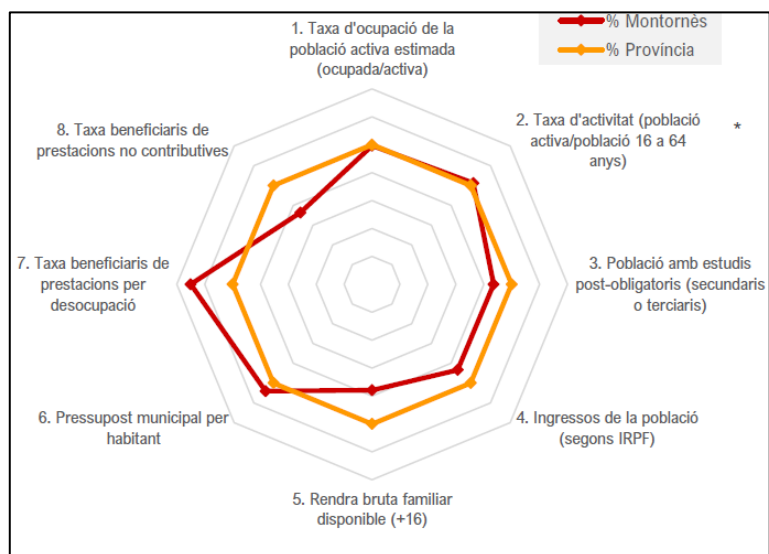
% Montornès
% Província

1. Taxa d'ocupació de la població activa estimada (ocupada/activa)

2. Taxa d'activitat (població activa/població 16 a 64 anys)

*

3. Població amb estudis post-obligatoris (secundaris o terciaris)

4. Ingressos de la població (segons IRPF)

5. Rendra bruta familiar disponible (+16)

6. Pressupost municipal per habitant

7. Taxa beneficiaris de prestacions per desocupació

8. Taxa beneficiaris de prestacions no contributives